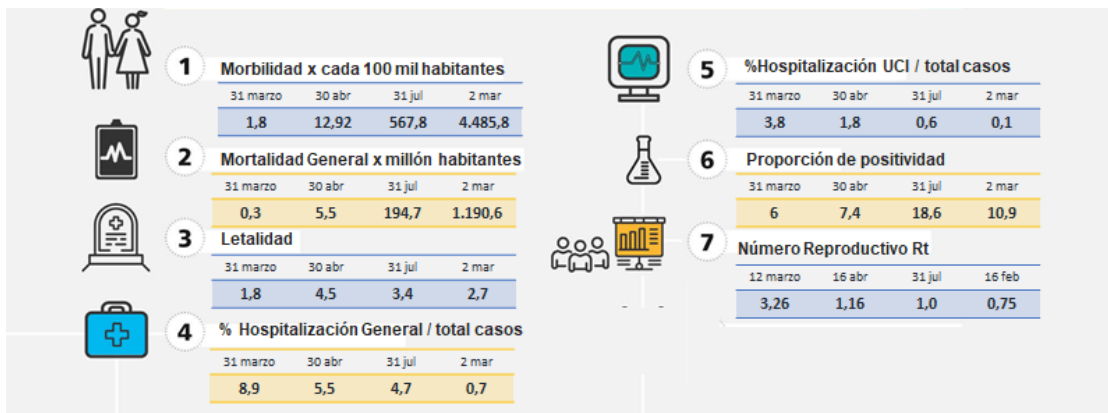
1 Morbilidad x cada 100 mil habitantes

| 31 marzo | 30 abr | 31 jul | 2 mar |
|---|---|---|---|
| 1,8 | 12,92 | 567,8 | 4.485,8 |

2 Mortalidad General x millón habitantes

| 31 marzo | 30 abr | 31 jul | 2 mar |
|---|---|---|---|
| 0,3 | 5,5 | 194,7 | 1.190,6 |

3 Letalidad

| 31 marzo | 30 abr | 31 jul | 2 mar |
|---|---|---|---|
| 1,8 | 4,5 | 3,4 | 2,7 |

4 % Hospitalización General / total casos

| 31 marzo | 30 abr | 31 jul | 2 mar |
|---|---|---|---|
| 8,9 | 5,5 | 4,7 | 0,7 |

5 %Hospitalización UCI / total casos

| 31 marzo | 30 abr | 31 jul | 2 mar |
|---|---|---|---|
| 3,8 | 1,8 | 0,6 | 0,1 |

6 Proporción de positividad

| 31 marzo | 30 abr | 31 jul | 2 mar |
|---|---|---|---|
| 6 | 7,4 | 18,6 | 10,9 |

7 Número Reproductivo Rt

| 12 marzo | 16 abr | 31 jul | 16 feb |
|---|---|---|---|
| 3,26 | 1,16 | 1,0 | 0,75 |